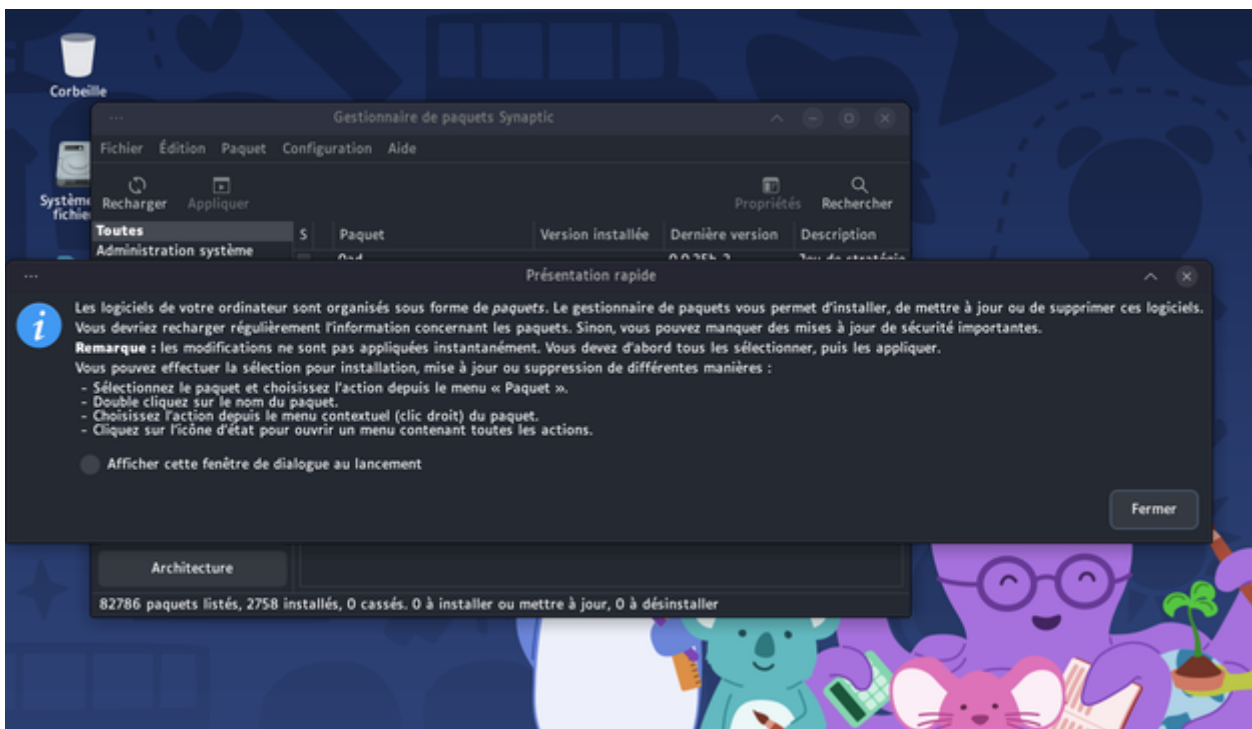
Corbeille

Système fichie

Gestionnaire de paquets Synaptic

Fichier Édition Paquet Configuration Aide

Recharger Appliquer Propriétés Rechercher

Toutes
Administration système

| S | Paquet | Version installée | Dernière version | Description |
|---|---|---|---|---|
| | 0ad | | 0.0.25b-2 | Jeu de stratégie |

Présentation rapide

Les logiciels de votre ordinateur sont organisés sous forme de *paquets*. Le gestionnaire de paquets vous permet d'installer, de mettre à jour ou de supprimer ces logiciels.
Vous devriez recharger régulièrement l'information concernant les paquets. Sinon, vous pouvez manquer des mises à jour de sécurité importantes.
**Remarque :** les modifications ne sont pas appliquées instantanément. Vous devez d'abord tous les sélectionner, puis les appliquer.
Vous pouvez effectuer la sélection pour installation, mise à jour ou suppression de différentes manières :
- Sélectionnez le paquet et choisissez l'action depuis le menu « Paquet ».
- Double cliquez sur le nom du paquet.
- Choisissez l'action depuis le menu contextuel (clic droit) du paquet.
- Cliquez sur l'icône d'état pour ouvrir un menu contenant toutes les actions.

Afficher cette fenêtre de dialogue au lancement

Fermer

Architecture

82786 paquets listés, 2758 installés, 0 cassés. 0 à installer ou mettre à jour, 0 à désinstaller